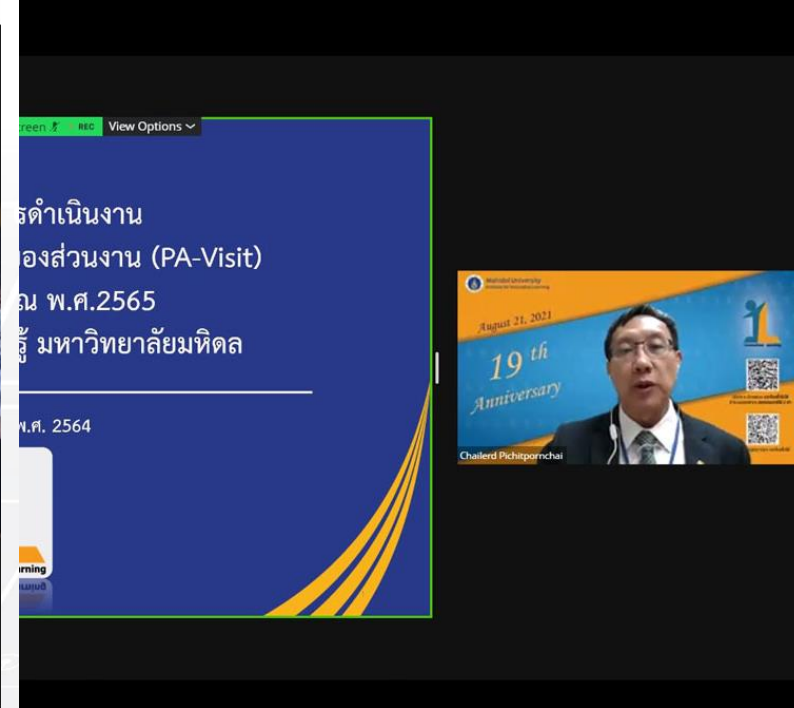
reen REC View Options

รดำเนินงาน
องส่วนงาน (PA-Visit)
ณ พ.ศ.2565
รู้ มหาวิทยาลัยมหิดล

พ.ศ. 2564

rning

Mahidol University
Institute for Innovative Learning

August 21, 2021
19 th
Anniversary

Chailerd Pichitpornchai